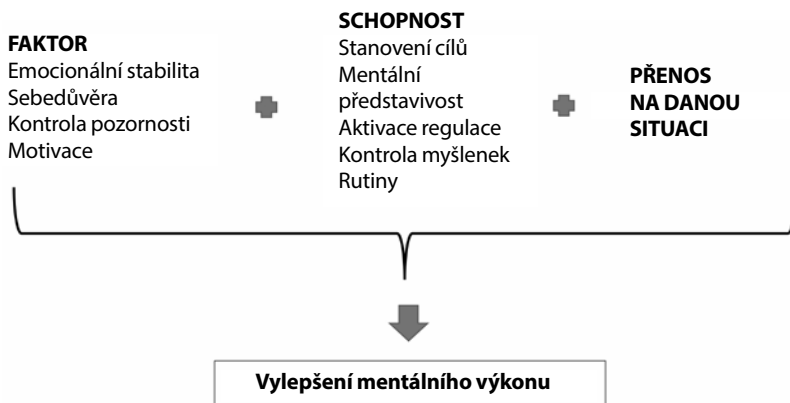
**FAKTOR**
Emocionální stabilita
Sebedůvěra
Kontrola pozornosti
Motivace

**SCHOPNOST**
Stanovení cílů
Mentální představivost
Aktivace regulace
Kontrola myšlenek
Rutiny

**PŘENOS NA DANOU SITUACI**

**Vylepšení mentálního výkonu**